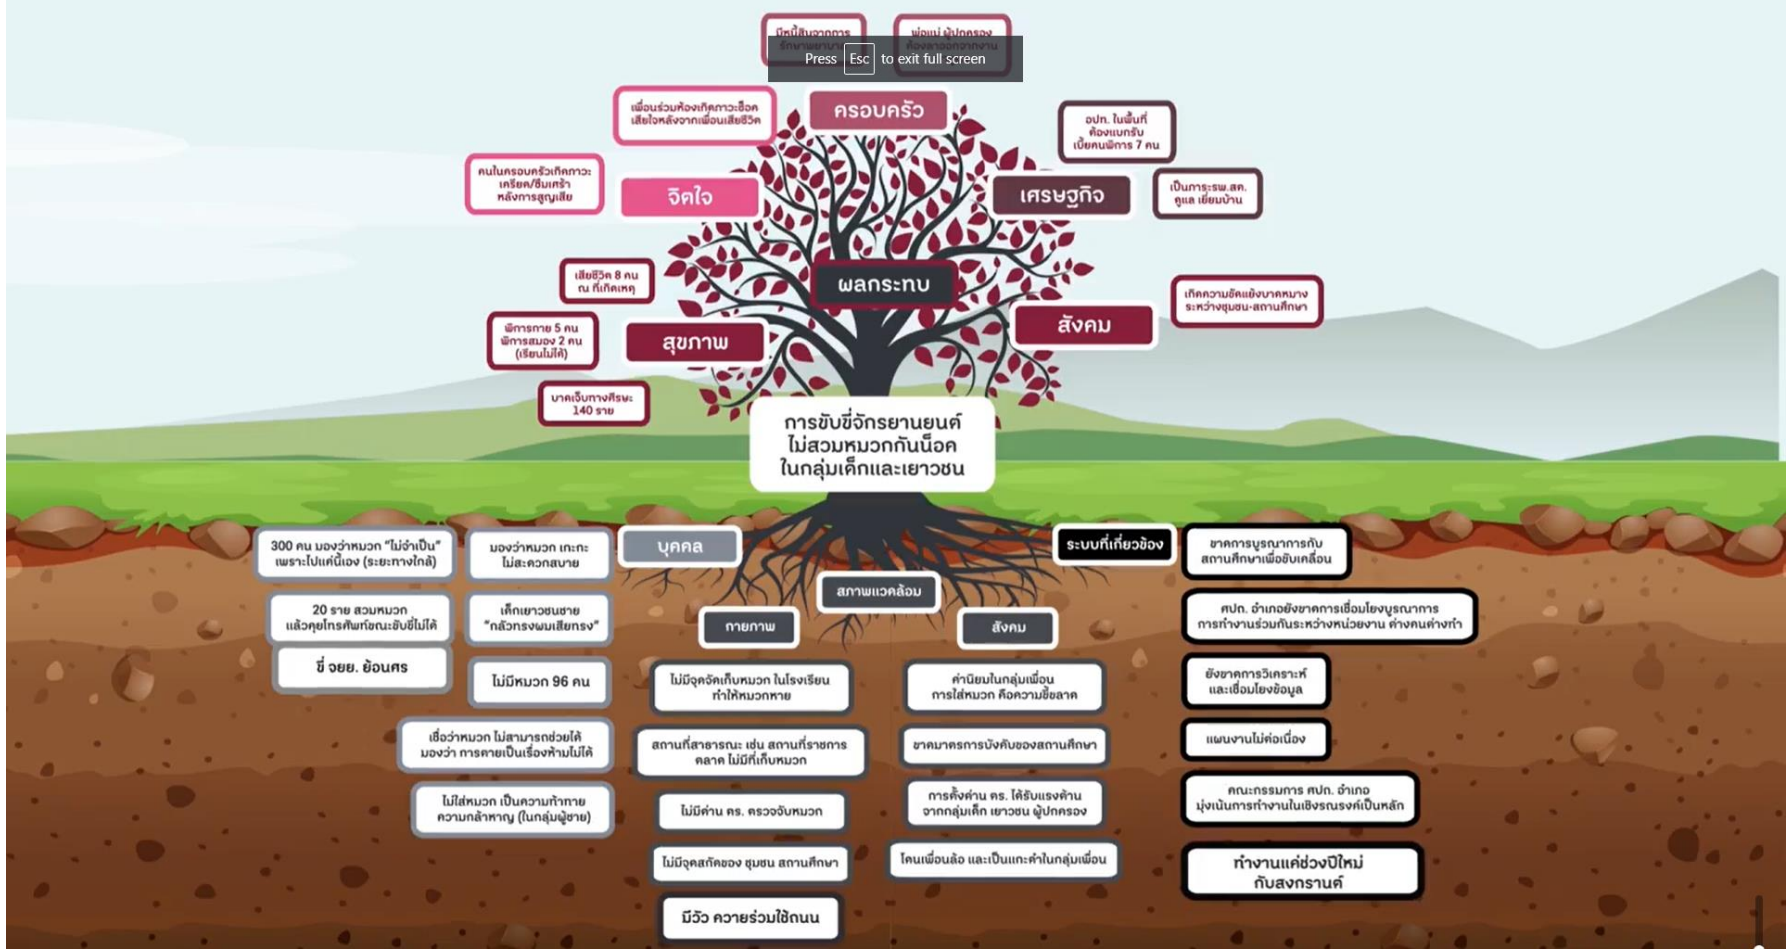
มีหนี้สินจากการรักษาพยาบาล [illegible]

พ่อแม่ ผู้ปกครอง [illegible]

Press Esc to exit full screen

เพื่อนร่วมห้องเกิดภาวะช็อค เสียใจหลังจากเพื่อนเสียชีวิต

ครอบครัว

อปท. ในพื้นที่ ต้องแบกรับ เบี้ยคนพิการ 7 คน

คนในครอบครัวเกิดภาวะ เครียด/ซึมเศร้า หลังการสูญเสีย

จิตใจ

เศรษฐกิจ

เป็นภาระรพ.สต. ดูแล เยี่ยมบ้าน

เสียชีวิต 8 คน ณ ที่เกิดเหตุ

ผลกระทบ

เกิดความขัดแย้งบาดหมาง ระหว่างชุมชน-สถานศึกษา

พิการกาย 5 คน พิการสมอง 2 คน (เรียนไม่ได้)

สุขภาพ

สังคม

บาดเจ็บทางศีรษะ 140 ราย

การขับขี่จักรยานยนต์ ไม่สวมหมวกกันน็อค ในกลุ่มเด็กและเยาวชน

300 คน มองว่าหมวก "ไม่จำเป็น" เพราะไปแค่นี้เอง (ระยะทางใกล้)

มองว่าหมวก เกะกะ ไม่สะดวกสบาย

บุคคล

ระบบที่เกี่ยวข้อง

ขาดการบูรณาการกับ สถานศึกษาเพื่อขับเคลื่อน

สภาพแวดล้อม

20 ราย สวมหมวก แล้วคุยโทรศัพท์ขณะขับขี่ไม่ได้

เด็กเยาวชนชาย "กลัวทรงผมเสียทรง"

กายภาพ

สังคม

ศปก. อำเภอยังขาดการเชื่อมโยงบูรณาการ การทำงานร่วมกันระหว่างหน่วยงาน ต่างคนต่างทำ

ขี่ จยย. ย้อนศร

ไม่มีหมวก 96 คน

ไม่มีจุดจัดเก็บหมวก ในโรงเรียน ทำให้หมวกหาย

ค่านิยมในกลุ่มเพื่อน การใส่หมวก คือความขี้ขลาด

ยังขาดการวิเคราะห์ และเชื่อมโยงข้อมูล

เชื่อว่าหมวก ไม่สามารถช่วยได้ มองว่า การตายเป็นเรื่องห้ามไม่ได้

สถานที่สาธารณะ เช่น สถานที่ราชการ ตลาด ไม่มีที่เก็บหมวก

ขาดมาตรการบังคับของสถานศึกษา

แผนงานไม่ต่อเนื่อง

ไม่ใส่หมวก เป็นความท้าทาย ความกล้าหาญ (ในกลุ่มผู้ชาย)

ไม่มีด่าน ตร. ตรวจจับหมวก

การตั้งด่าน ตร. ได้รับแรงต้าน จากกลุ่มเด็ก เยาวชน ผู้ปกครอง

คณะกรรมการ ศปก. อำเภอ มุ่งเน้นการทำงานในเชิงรณรงค์เป็นหลัก

ไม่มีจุดสกัดของ ชุมชน สถานศึกษา

โดนเพื่อนล้อ และเป็นแกะดำในกลุ่มเพื่อน

ทำงานแค่ช่วงปีใหม่ กับสงกรานต์

มีวัว ควายร่วมใช้ถนน